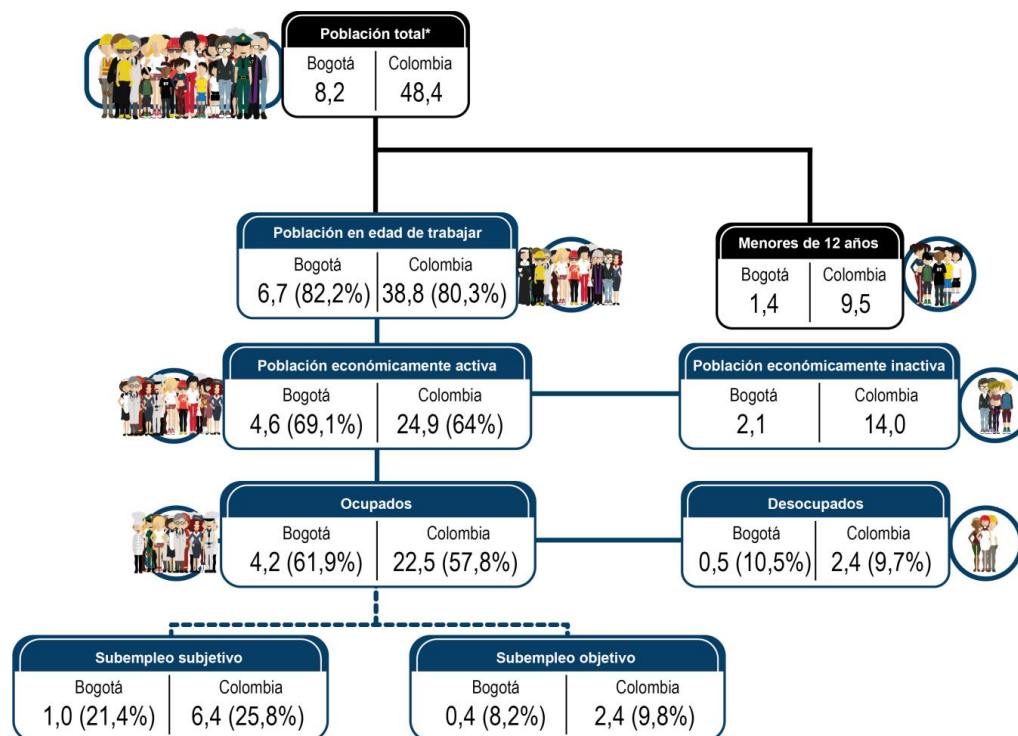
Población total*

| Bogotá | Colombia |
|---|---|
| 8,2 | 48,4 |

Población en edad de trabajar

| Bogotá | Colombia |
|---|---|
| 6,7 (82,2%) | 38,8 (80,3%) |

Menores de 12 años

| Bogotá | Colombia |
|---|---|
| 1,4 | 9,5 |

Población económicamente activa

| Bogotá | Colombia |
|---|---|
| 4,6 (69,1%) | 24,9 (64%) |

Población económicamente inactiva

| Bogotá | Colombia |
|---|---|
| 2,1 | 14,0 |

Ocupados

| Bogotá | Colombia |
|---|---|
| 4,2 (61,9%) | 22,5 (57,8%) |

Desocupados

| Bogotá | Colombia |
|---|---|
| 0,5 (10,5%) | 2,4 (9,7%) |

Subempleo subjetivo

| Bogotá | Colombia |
|---|---|
| 1,0 (21,4%) | 6,4 (25,8%) |

Subempleo objetivo

| Bogotá | Colombia |
|---|---|
| 0,4 (8,2%) | 2,4 (9,8%) |